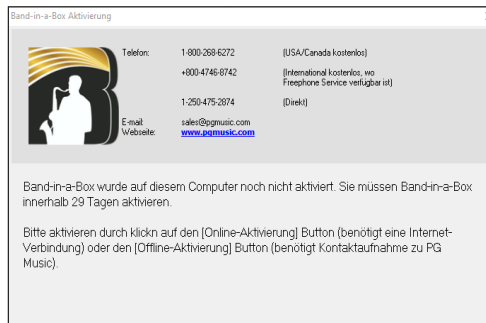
Band-in-a-Box Aktivierung

| | | |
|---|---|---|
| Telefon: | 1-800-268-6272 | (USA/Canada kostenlos) |
| | +800-4746-8742 | (International kostenlos, wo Freephone Service verfügbar ist) |
| | 1-250-475-2874 | (Direkt) |
| E-mail: | sales@pgmusic.com | |
| Webseite: | www.pgmusic.com | |

Band-in-a-Box wurde auf diesem Computer noch nicht aktiviert. Sie müssen Band-in-a-Box innerhalb 29 Tagen aktivieren.

Bitte aktivieren durch klickn auf den [Online-Aktivierung] Button (benötigt eine Internet-Verbindung) oder den [Offline-Aktivierung] Button (benötigt Kontaktaufnahme zu PG Music).